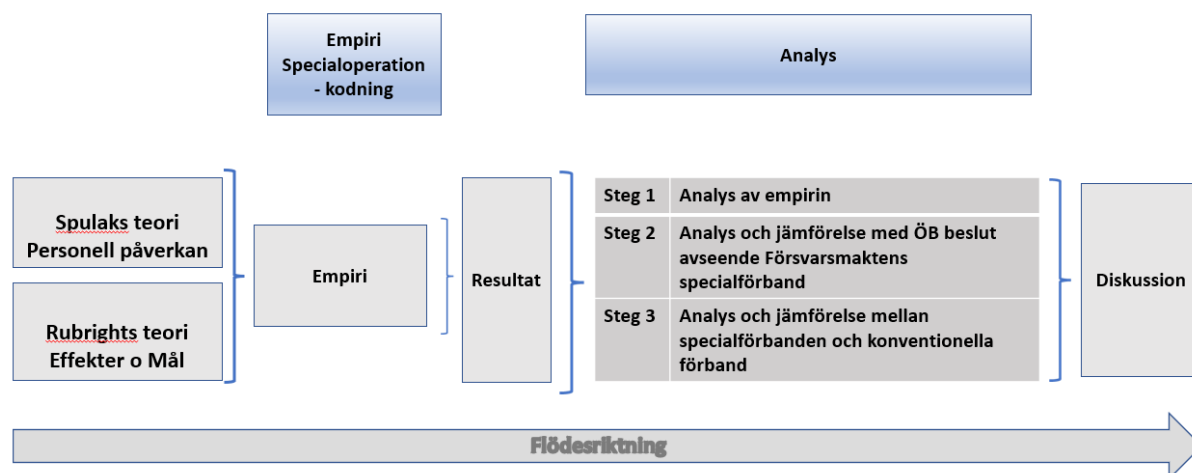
Empiri Specialoperation - kodning

Analys

Spulaks teori Personell påverkan

Rubrights teori Effekter o Mål

Empiri

Resultat

| Steg 1 | Analys av empirin |
|---|---|
| Steg 2 | Analys och jämförelse med ÖB beslut avseende Försvarsmaktens specialförband |
| Steg 3 | Analys och jämförelse mellan specialförbanden och konventionella förband |

Diskussion

Flödesriktning